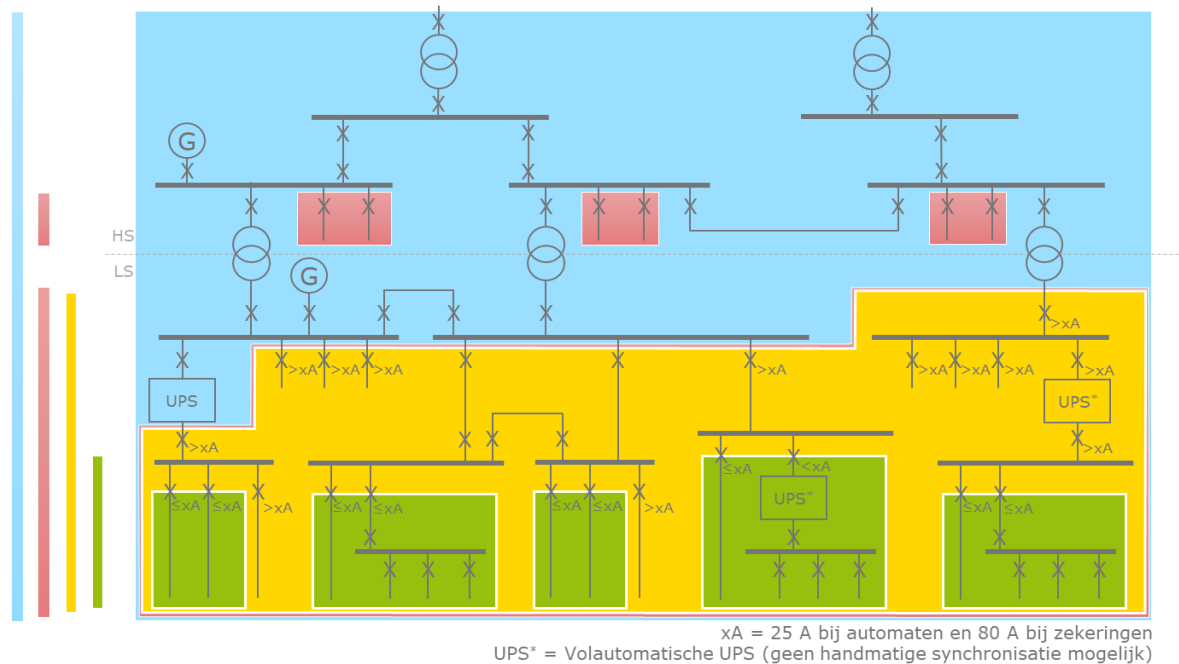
HS
LS
G
G
UPS
$>xA$ $>xA$ $>xA$ $>xA$ $>xA$ $>xA$ $>xA$ $>xA$ $>xA$ $>xA$ $>xA$
UPS*
$\leq xA$ $\leq xA$ $>xA$ $\leq xA$ $\leq xA$ $\leq xA$ $\leq xA$ $>xA$ $\leq xA$ $<xA$ $\leq xA$ $\leq xA$
UPS*
xA = 25 A bij automaten en 80 A bij zekeringen
UPS* = Volautomatische UPS (geen handmatige synchronisatie mogelijk)